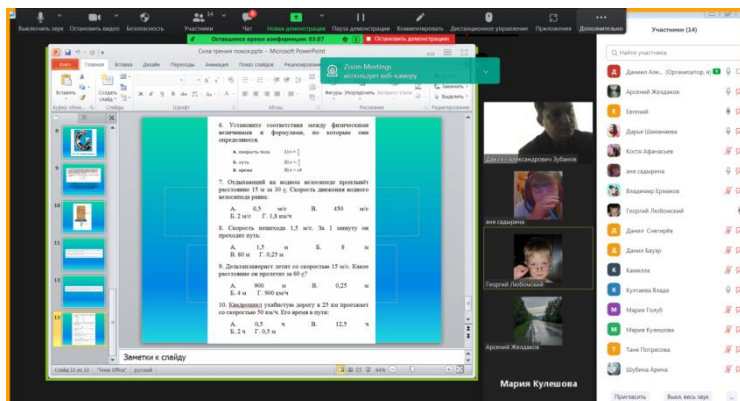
Выключить звук Остановить видео Безопасность Участники 14 Чат Новая демонстрация Пауза демонстрации Комментировать Дистанционное управление Приложения Дополнительно

Оставшееся время конференции: 03:07 Остановить демонстрацию

Сила трения покоя.pptx - Microsoft PowerPoint

Файл Главная Вставка Дизайн Переходы Анимация Показ слайдов Рецензирование

Вставить Создать слайд Буфер обмена Слайды Шрифт Абзац Фигуры Упорядочить Экспресс-стили Рисование Заменить Выделить Редактирование

Zoom Meetings использует веб-камеру

6. Установите соответствия между физическими величинами и формулами, по которым они определяются.

А. скорость тела
Б. путь
В. время

7. Отдыхающий на водном велосипеде проплывёт расстояние 15 м за 30 с. Скорость движения водного велосипеда равна:

А. 0,5 м/с В. 450 м/с
Б. 2 м/с Г. 1,8 км/ч

8. Скорость пешехода 1,5 м/с. За 1 минуту он проходит путь:

А. 1,5 м Б. 8 м
В. 80 м Г. 0,25 м

9. Дельтапланерист летит со скоростью 15 м/с. Какое расстояние он пролетит за 60 с?

А. 900 м В. 0,25 м
Б. 4 м Г. 900 км/ч

10. Квадроцикл углубится дорогу в 25 км проезжает со скоростью 50 км/ч. Его время в пути:

А. 0,5 ч В. 12,5 ч
Б. 2 ч Г. 0,5 м

Заметки к слайду

Слайд 12 из 12 "Тема Office" русский 84%

Даниил Александрович Зубанов
аня садырина
Георгий Любомский
Арсений Жолдаков
Мария Кулешова

Участники (14)
Найти участника
Даниил Але... (Организатор, я)
Арсений Жолдаков
Евгений
Дарья Шинкаренко
Костя Афанасьев
аня садырина
Владимир Ершиков
Георгий Любомский
Данил Снегирёв
Данил Баузр
Камилла
Кулгаева Влада
Мария Голуб
Мария Кулешова
Таня Потрасова
Шубина Арина

Пригласить Выкл. всем звук